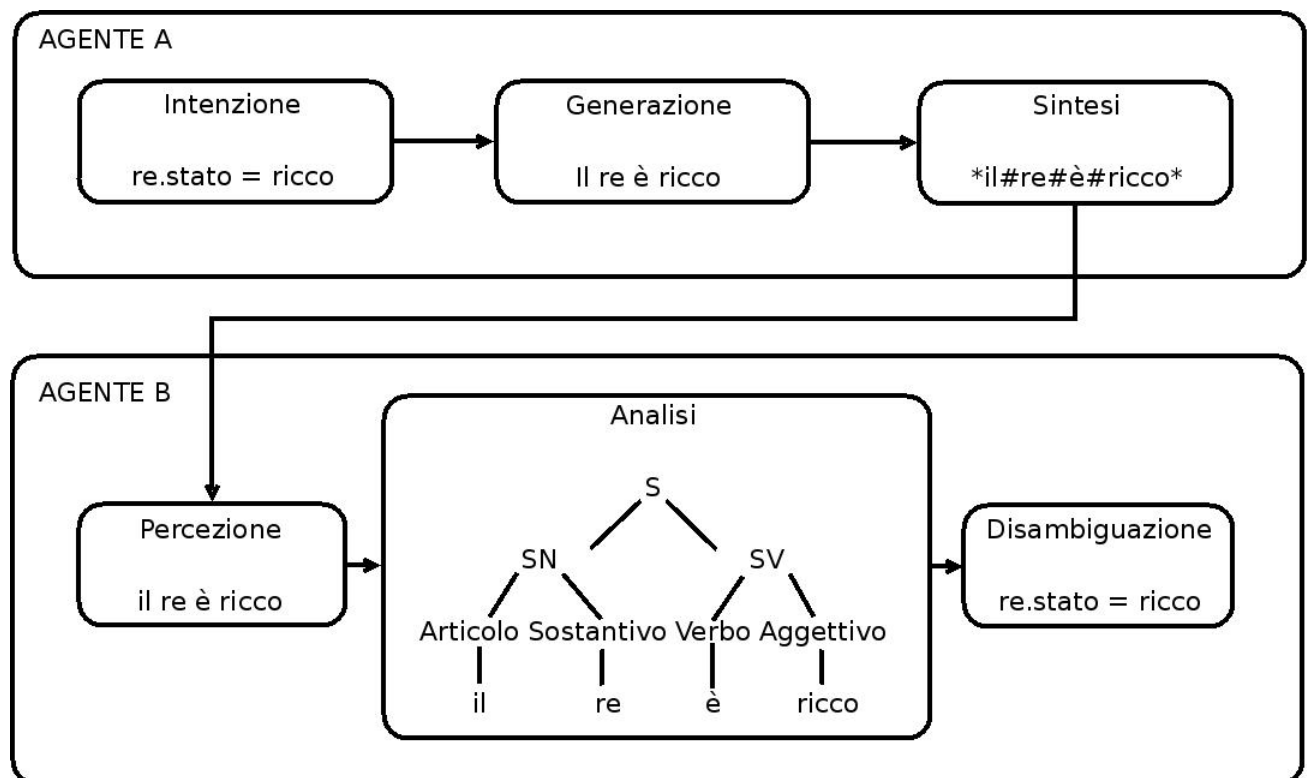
AGENTE A

Intenzione

re.stato = ricco

Generazione

Il re è ricco

Sintesi

*il#re#è#ricco*

AGENTE B

Percezione

il re è ricco

Analisi

S

SN

SV

Articolo Sostantivo Verbo Aggettivo

il re è ricco

Disambiguazione

re.stato = ricco